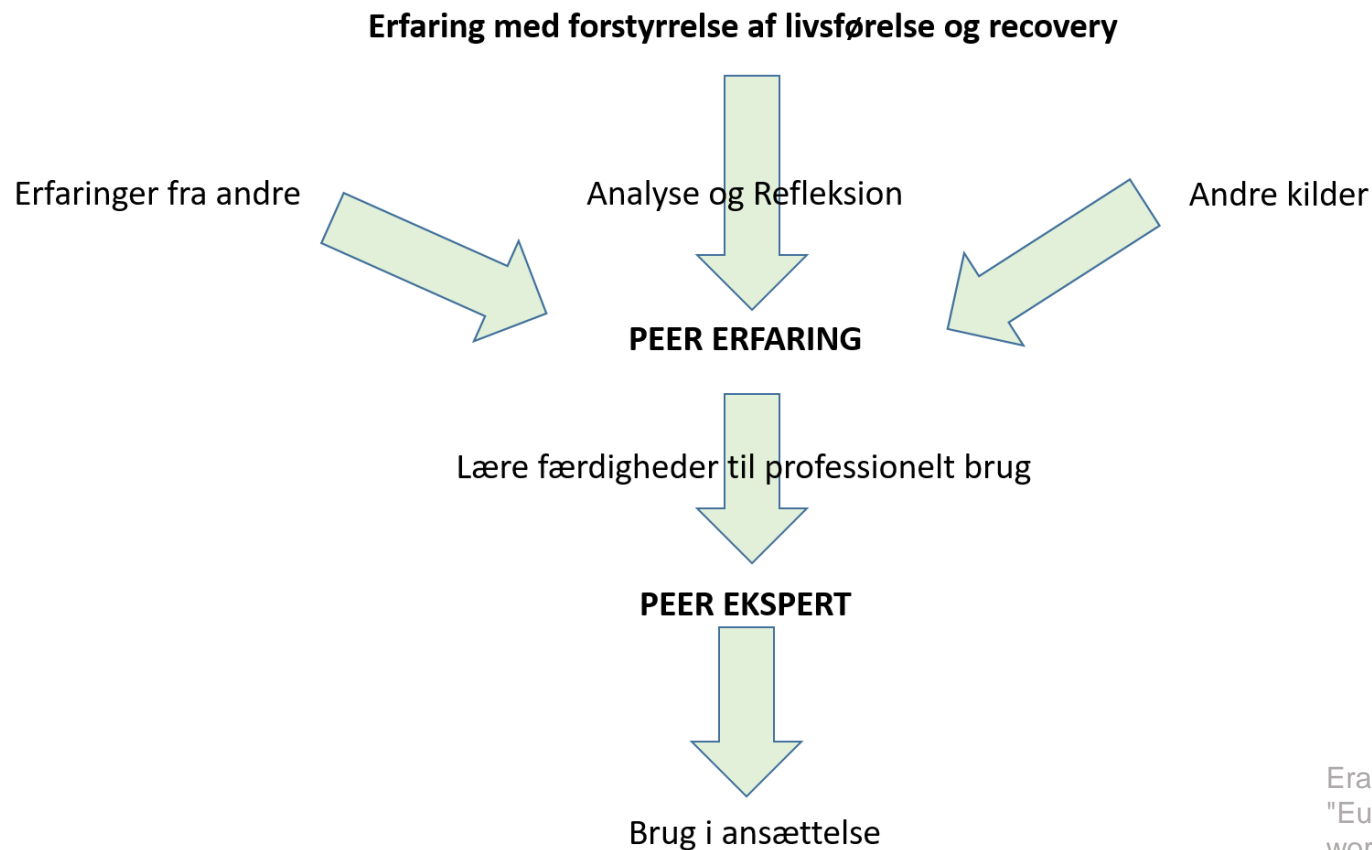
Erfaring med forstyrrelse af livsførelse og recovery

Erfaringer fra andre

Analyse og Refleksion

Andre kilder

PEER ERFARING

Lære færdigheder til professionelt brug

PEER EKSPERT

Brug i ansættelse

Era
"Eu
wor